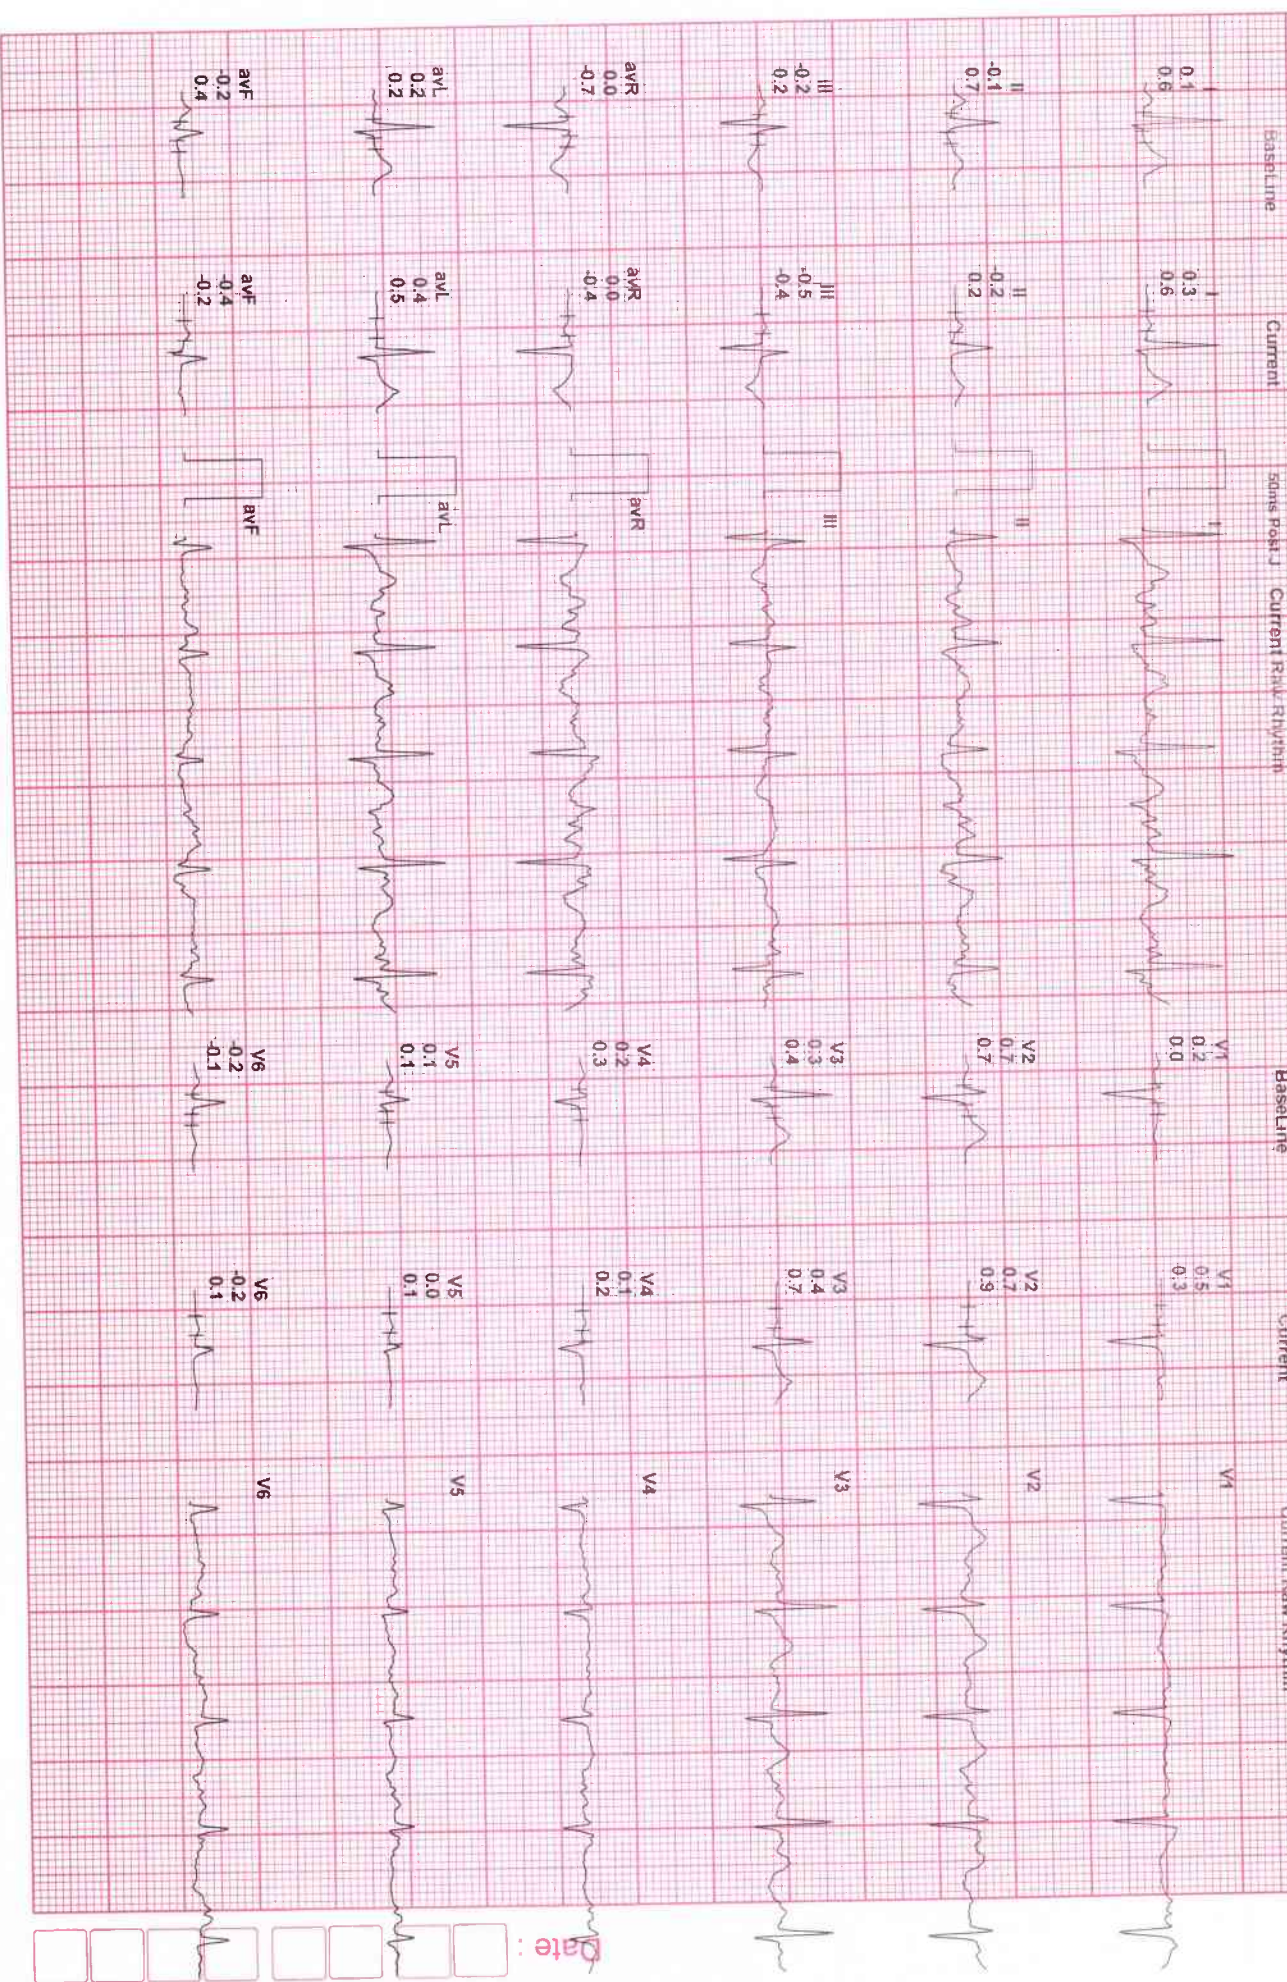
BaseLine

Current

50ms Post J

Current Rhythm

BaseLine

Current

I
0.1
0.6

II
-0.1
0.7

III
-0.2
0.2

avR
0.0
-0.7

avL
0.2
0.2

avF
-0.2
0.4

I
0.3
0.6

II
-0.2
0.2

III
-0.5
-0.4

avR
0.0
-0.4

avL
0.4
0.5

avF
-0.4
-0.2

I

II

III

avR

avL

avF

V1
0.2
0.0

V2
0.7
0.7

V3
0.3
0.4

V4
0.2
0.3

V5
0.1
0.1

V6
-0.2
-0.1

V1
0.5
0.3

V2
0.7
0.9

V3
0.4
0.7

V4
0.1
0.2

V5
0.0
0.1

V6
-0.2
0.1

V1

V2

V3

V4

V5

V6

Date :